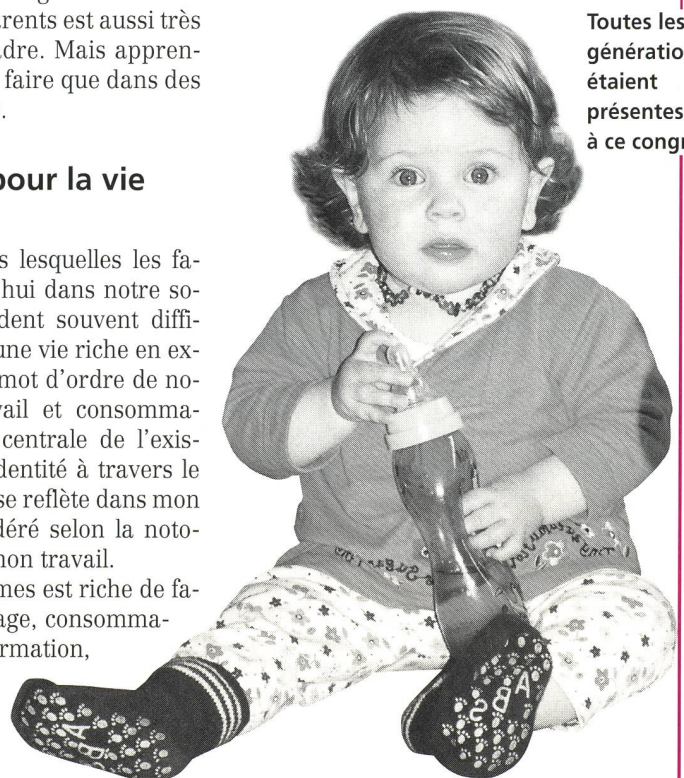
arents est aussi très
dre. Mais appren-
faire que dans des
.

our la vie

s lesquelles les fa-
hui dans notre so-
dent souvent diffi-
une vie riche en ex-
mot d'ordre de no-
vail et consomma-
centrale de l'exis-
dentité à travers le
se reflète dans mon
déré selon la noto-
mon travail.
mes est riche de fa-
age, consomma-
rmation,

Toutes les
génératio
étaient
présentes
à ce congr